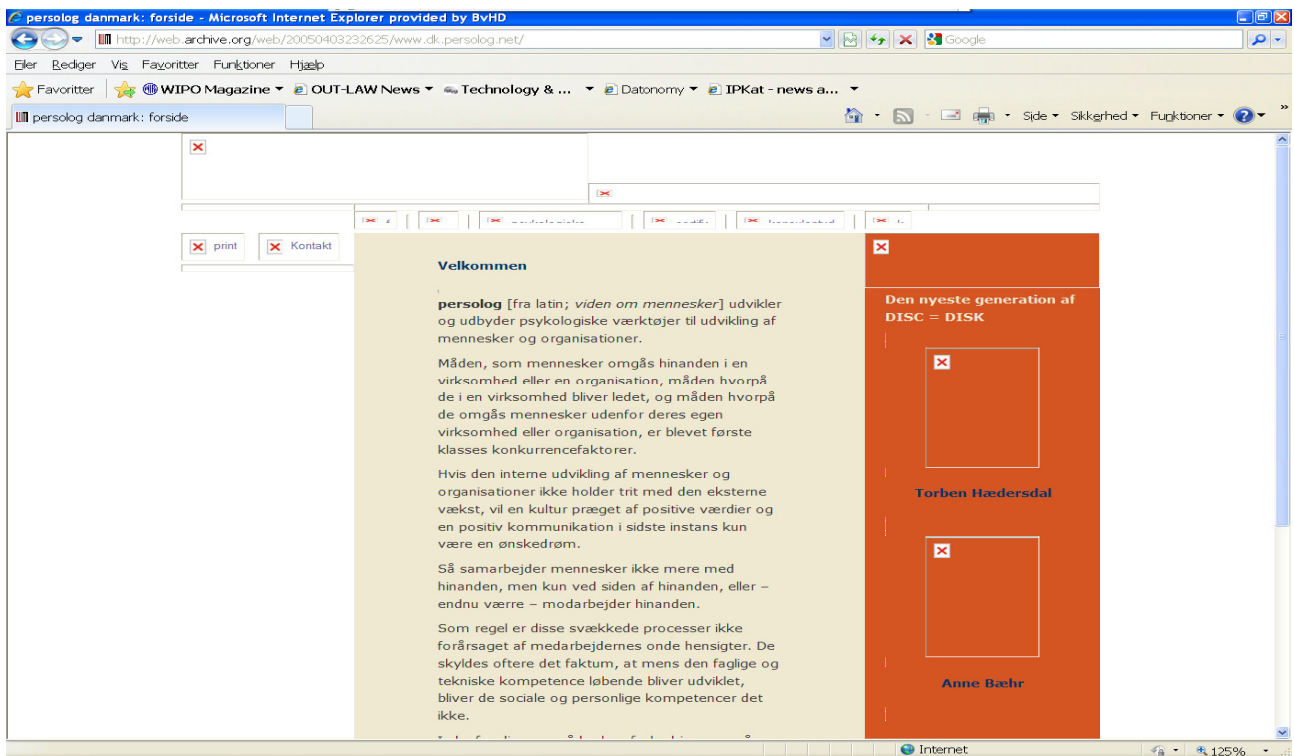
persolog danmark: forside - Microsoft Internet Explorer provided by BvHD

http://web.archive.org/web/20050403232625/www.dk.persolog.net/

Google

Filer Rediger Vis Favoritter Funktioner Hjælp

Favoritter WIPO Magazine OUT-LAW News Technology & ... Datonomy IPKat - news a...

persolog danmark: forside

Side Sikkerhed Funktioner

print Kontakt

Velkommen

**persolog** [fra latin; *viden om mennesker*] udvikler og udbyder psykologiske værktøjer til udvikling af mennesker og organisationer.

Måden, som mennesker omgås hinanden i en virksomhed eller en organisation, måden hvorpå de i en virksomhed bliver ledet, og måden hvorpå de omgås mennesker udenfor deres egen virksomhed eller organisation, er blevet første klasses konkurrencefaktorer.

Hvis den interne udvikling af mennesker og organisationer ikke holder trit med den eksterne vækst, vil en kultur præget af positive værdier og en positiv kommunikation i sidste instans kun være en ønskedrøm.

Så samarbejder mennesker ikke mere med hinanden, men kun ved siden af hinanden, eller – endnu værre – modarbejder hinanden.

Som regel er disse svækkede processer ikke forårsaget af medarbejdernes onde hensigter. De skyldes oftere det faktum, at mens den faglige og tekniske kompetence løbende bliver udviklet, bliver de sociale og personlige kompetencer det ikke.

Den nyeste generation af DISC = DISK

Torben Hædersdal

Anne Bæhr

Internet

125%